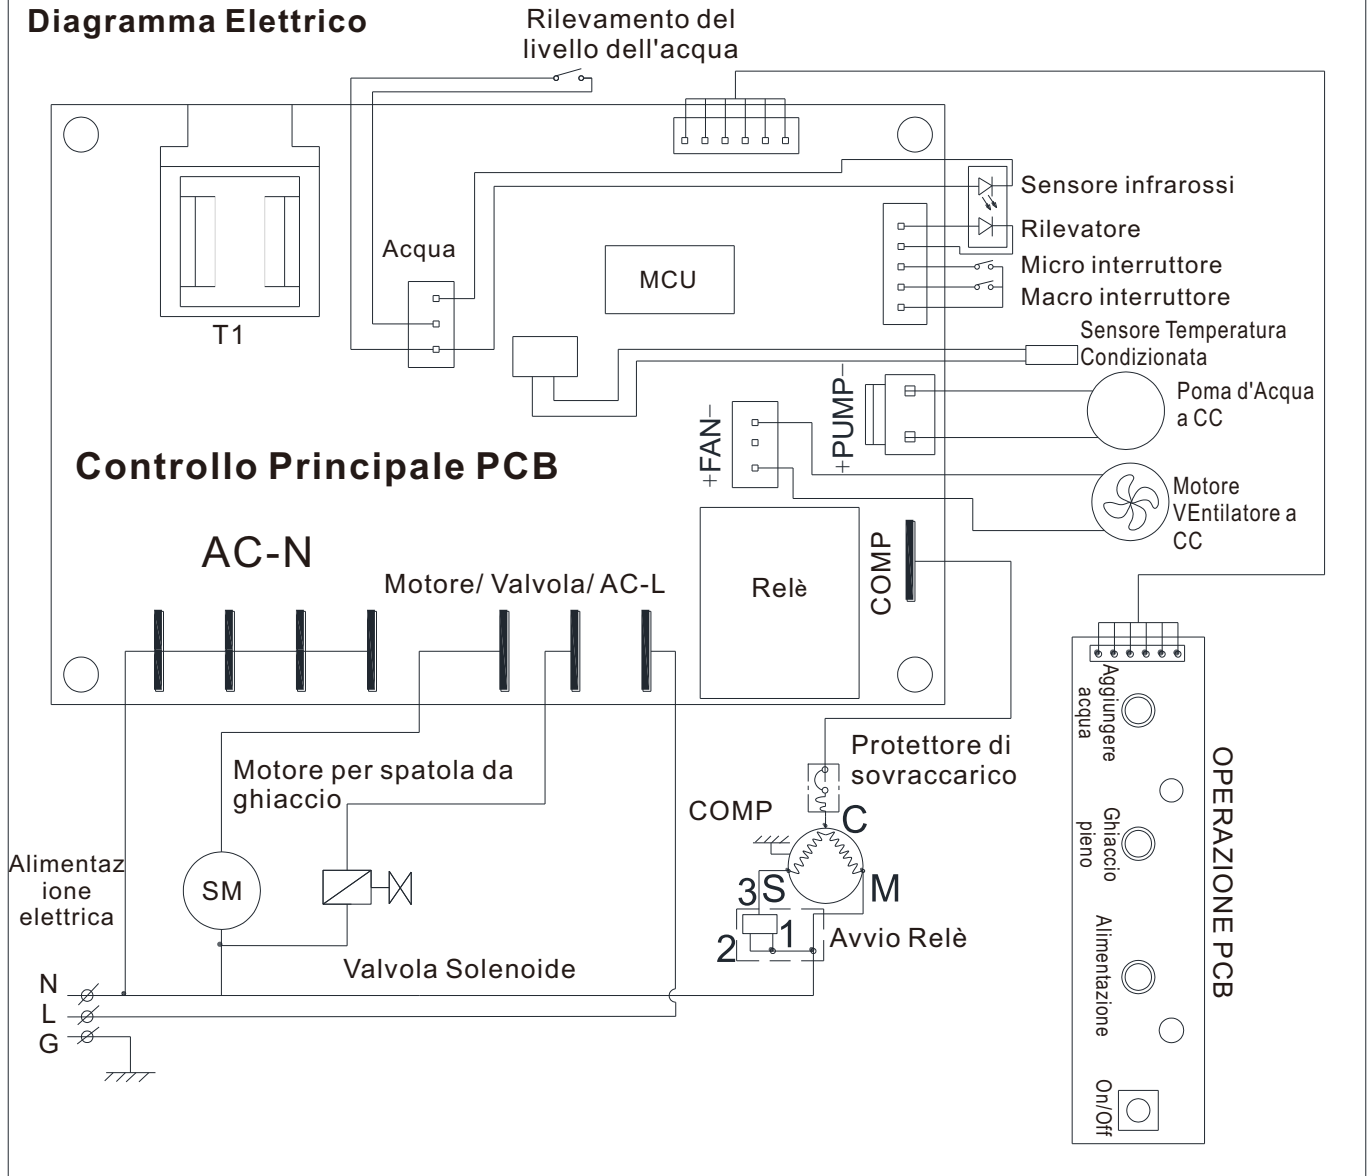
Diagramma Elettrico

Rilevamento del livello dell'acqua

Sensore infrarossi

Rilevatore

Acqua

MCU

Micro interruttore

Macro interruttore

T1

Sensore Temperatura Condizionata

Poma d'Acqua a CC

+PUMP−

+FAN−

Controllo Principale PCB

Motore VEntilatore a CC

AC-N

COMP

Motore/ Valvola/ AC-L

Relè

Aggiungere acqua

Protettore di sovraccarico

Motore per spatola da ghiaccio

OPERAZIONE PCB

COMP

C

Ghiaccio pieno

Alimentazione elettrica

SM

3

S

M

1

2

Avvio Relè

Alimentazione

Valvola Solenoide

N

L

G

On/Off